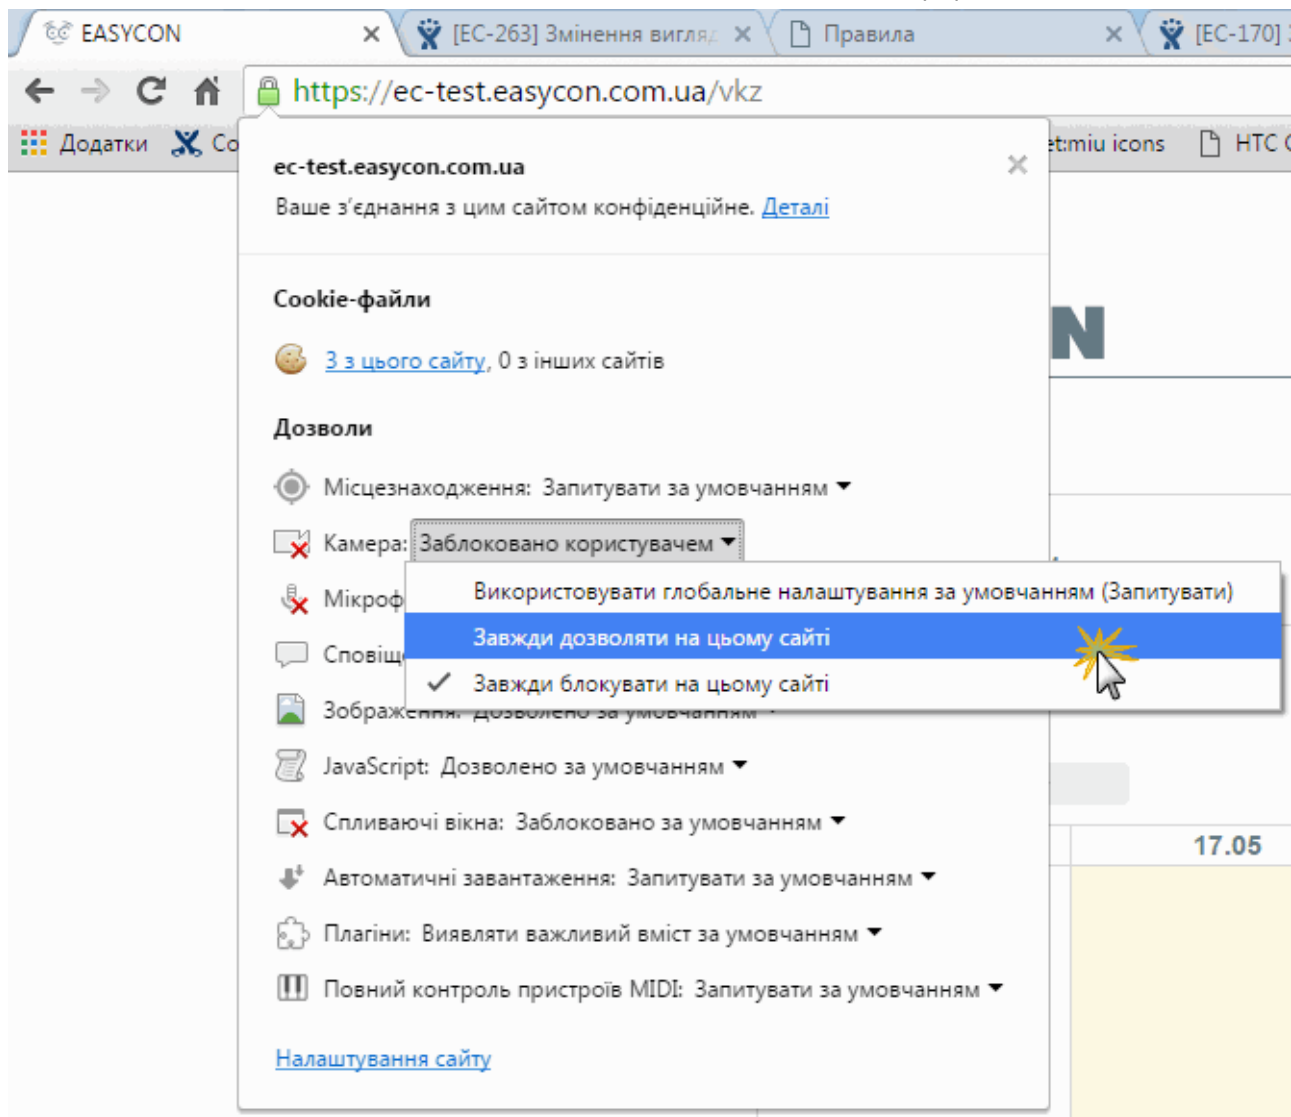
EASYCON
[EC-263] Змінення вигля
Правила
[EC-170]

https://ec-test.easycon.com.ua/vkz

Додатки Co
et:miu icons HTC

ec-test.easycon.com.ua
Ваше з'єднання з цим сайтом конфіденційне. Деталі

Cookie-файли
3 з цього сайту, 0 з інших сайтів

Дозволи
Місцезнаходження: Запитувати за умовчанням
Камера: Заблоковано користувачем
Мікроф
Використовувати глобальне налаштування за умовчанням (Запитувати)
Завжди дозволяти на цьому сайті
Завжди блокувати на цьому сайті
Сповіщ
Зображення: Дозволено за умовчанням
JavaScript: Дозволено за умовчанням
Спливаючі вікна: Заблоковано за умовчанням
Автоматичні завантаження: Запитувати за умовчанням
Плагіни: Виявляти важливий вміст за умовчанням
Повний контроль пристроїв MIDI: Запитувати за умовчанням

Налаштування сайту

N
17.05